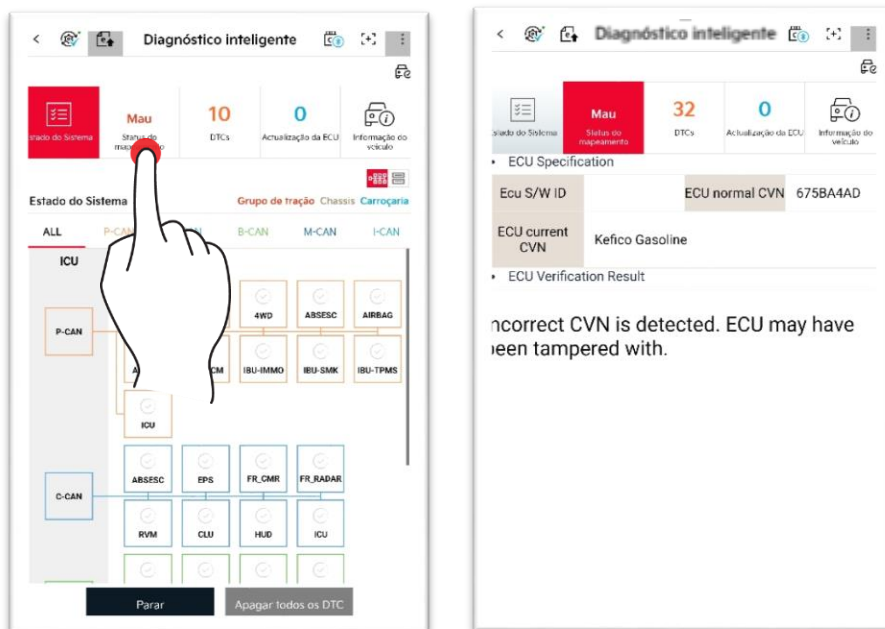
Diagnóstico inteligente

Estado do Sistema

Mau
Status do ma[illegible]

10
DTCs

0
Actualização da ECU

Informação do veículo

Estado do Sistema

Grupo de tração Chassis Carroçaria

ALL P-CA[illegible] B-CAN M-CAN I-CAN

ICU

P-CAN

4WD ABSESC AIRBAG

A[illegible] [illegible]CM IBU-IMMO IBU-SMK IBU-TPMS

ICU

C-CAN

ABSESC EPS FR_CMR FR_RADAR

RVM CLU HUD ICU

Parar

Apagar todos os DTC

Diagnóstico inteligente

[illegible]stado do Sistema

Mau
Status do mapeamento

32
DTCs

0
Actualização da ECU

Informação do veículo

• ECU Specification

| Ecu S/W ID | | ECU normal CVN | 675BA4AD |
|---|---|---|---|
| ECU current CVN | Kefico Gasoline | | |

• ECU Verification Result

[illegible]ncorrect CVN is detected. ECU may have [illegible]een tampered with.